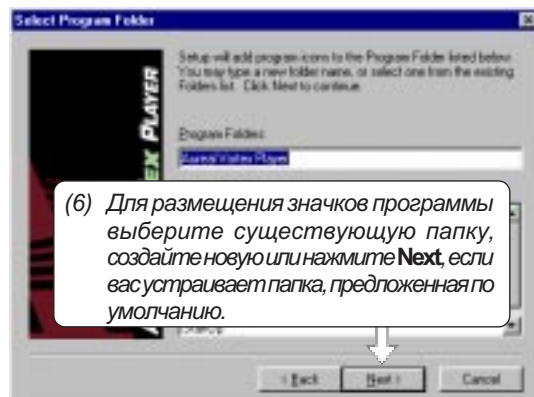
Select Program Folder

Setup will add program icons to the Program Folder listed below. You may type a new folder name, or select one from the existing Folders list. Click Next to continue.

Program Folders:

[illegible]

(6) Для размещения значков программы выберите существующую папку, создайте новую или нажмите **Next**, если вас устраивает папка, предложенная по умолчанию.

< Back Next > Cancel